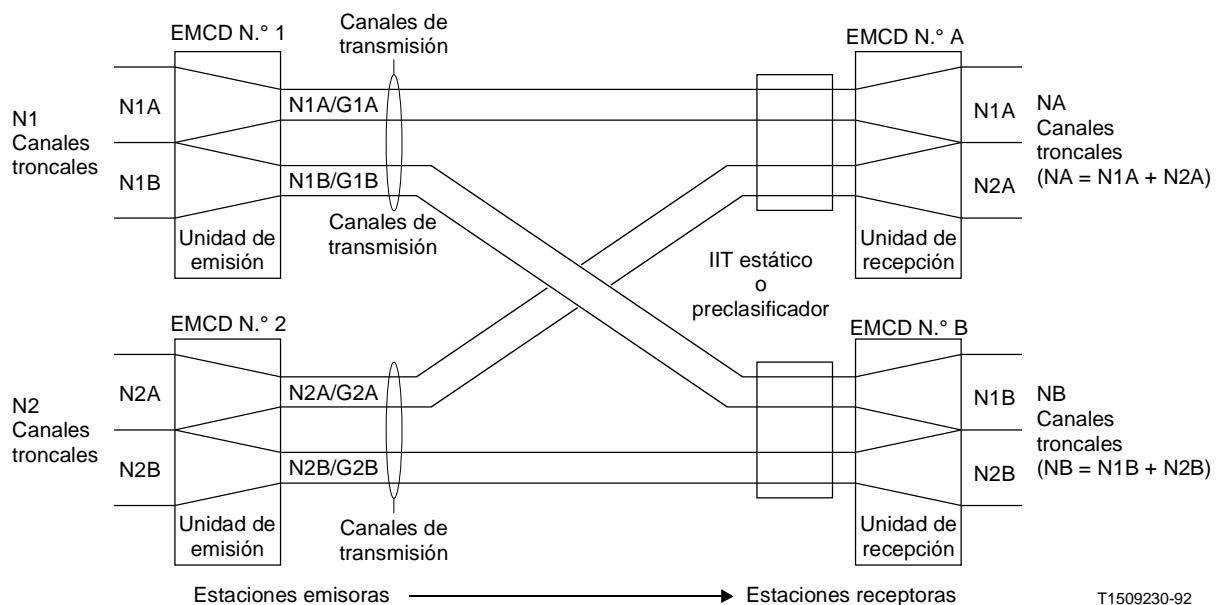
EMCD N.° 1

Canales de transmisión

EMCD N.° A

N1 Canales troncales

N1A

N1A/G1A

N1A

NA Canales troncales (NA = N1A + N2A)

N1B

N1B/G1B

N2A

Canales de transmisión

Unidad de emisión

IIT estático o preclasificador

Unidad de recepción

EMCD N.° 2

EMCD N.° B

N2 Canales troncales

N2A

N2A/G2A

N1B

NB Canales troncales (NB = N1B + N2B)

N2B

N2B/G2B

N2B

Unidad de emisión

Canales de transmisión

Unidad de recepción

Estaciones emisoras

Estaciones receptoras

T1509230-92